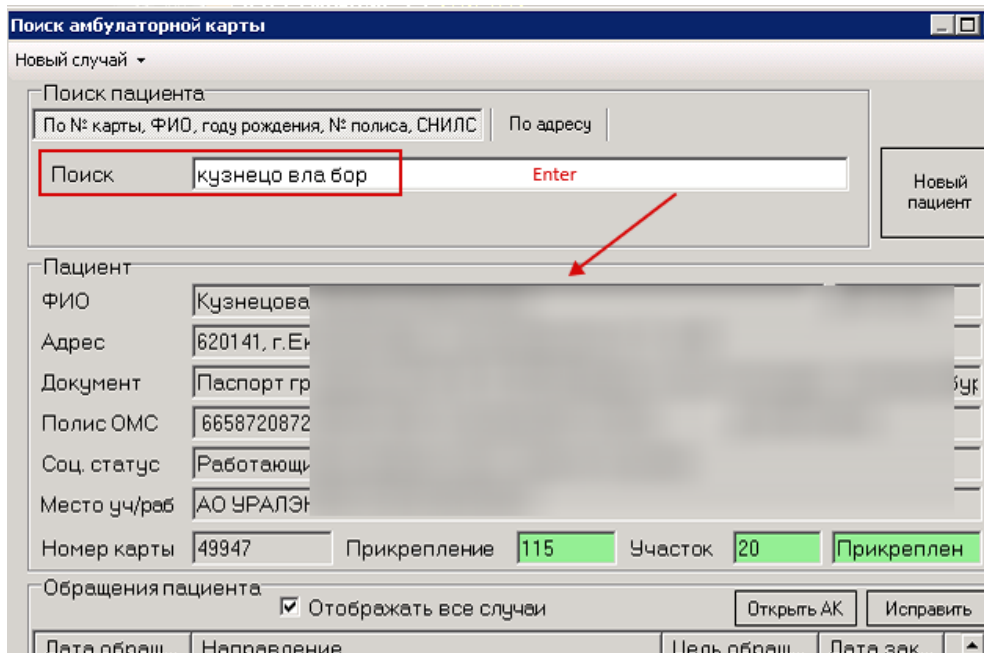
Поиск амбулаторной карты

Новый случай ▾

Поиск пациента

По № карты, ФИО, году рождения, № полиса, СНИЛС

По адресу

Поиск кузнецо вла бор

Enter

Новый пациент

Пациент

ФИО Кузнецова

Адрес 620141, г.Ек

Документ Паспорт гр

Полис ОМС 6658720872

Соц. статус Работающи

Место уч/раб АО УРАЛЭ

Номер карты 49947

Прикрепление 115

Участок 20

Прикреплен

Обращения пациента

☑ Отображать все случаи

Открыть АК

Исправить

Дата обращ.

Направление

Цель обращ.

Дата зак.